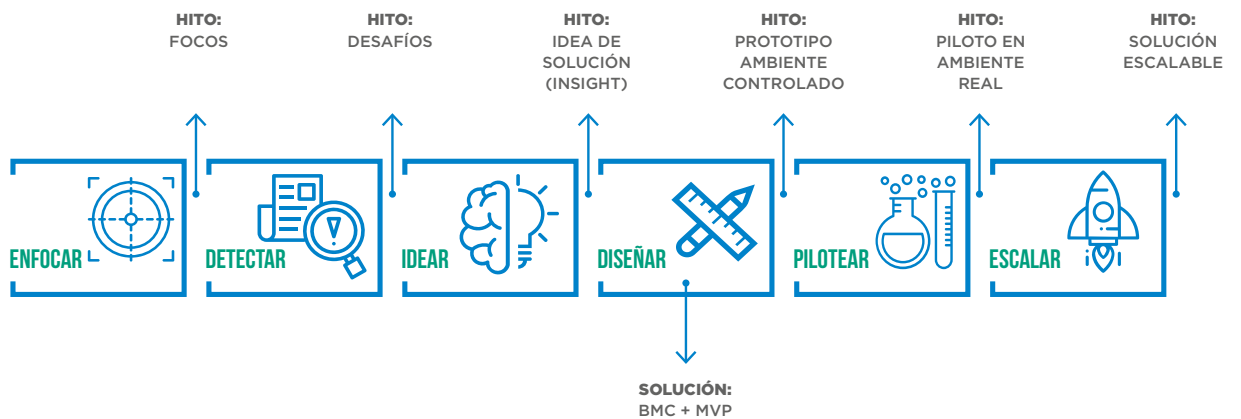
HITO:
FOCOS

HITO:
DESAFÍOS

HITO:
IDEA DE SOLUCIÓN (INSIGHT)

HITO:
PROTOTIPO AMBIENTE CONTROLADO

HITO:
PILOTO EN AMBIENTE REAL

HITO:
SOLUCIÓN ESCALABLE

ENFOCAR

DETECTAR

IDEAR

DISEÑAR

PILOTEAR

ESCALAR

SOLUCIÓN:
BMC + MVP